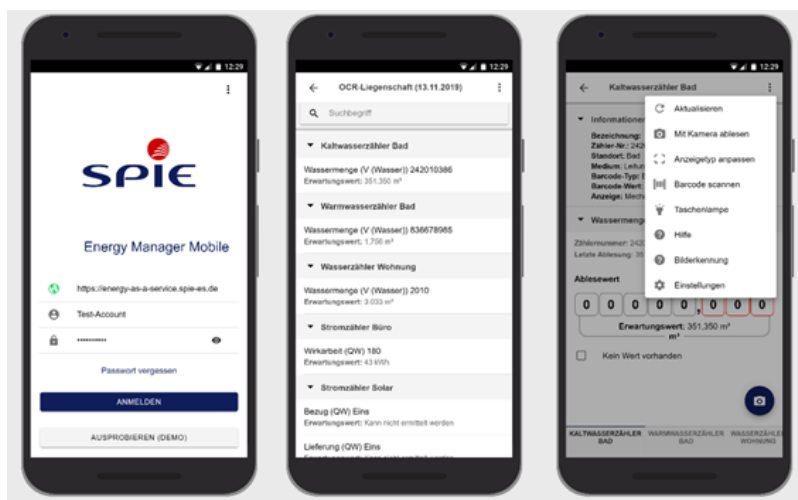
12:29

SPIE

Energy Manager Mobile

https://energy-as-a-service.spie-es.de

Test-Account

••••••••••

Passwort vergessen

ANMELDEN

AUSPROBIEREN (DEMO)

12:29

OCR-Liegenschaft (13.11.2019)

Suchbegriff

Kaltwasserzähler Bad

Wassermenge (V (Wasser)) 242010386
Erwartungswert: 351,350 m³

Warmwasserzähler Bad

Wassermenge (V (Wasser)) 836678985
Erwartungswert: 1,756 m³

Wasserzähler Wohnung

Wassermenge (V (Wasser)) 2010
Erwartungswert: 3.033 m³

Stromzähler Büro

Wirkarbeit (QW) 180
Erwartungswert: 43 kWh

Stromzähler Solar

Bezug (QW) Eins
Erwartungswert: Kann nicht ermittelt werden

Lieferung (QW) Eins

12:29

Kaltwasserzähler Bad

Informationen
Bezeichnung:
Zähler-Nr.: 242
Standort: Bad
Medium: Leitu
Barcode-Typ:
Barcode-Wert:
Anzeige: Mech

Wassermeng

Zählernummer: 24
Letzte Ablesung: 35

Ablesewert

0 0 0 0 0 , 0 0 0

Erwartungswert: 351,350 m³

Kein Wert vorhanden

Aktualisieren
Mit Kamera ablesen
Anzeigetyp anpassen
Barcode scannen
Taschenlampe
Hilfe
Bilderkennung
Einstellungen

KALTWASSERZÄHLER BAD
WARMWASSERZÄHLER BAD
WASSERZÄHLER WOHNUNG